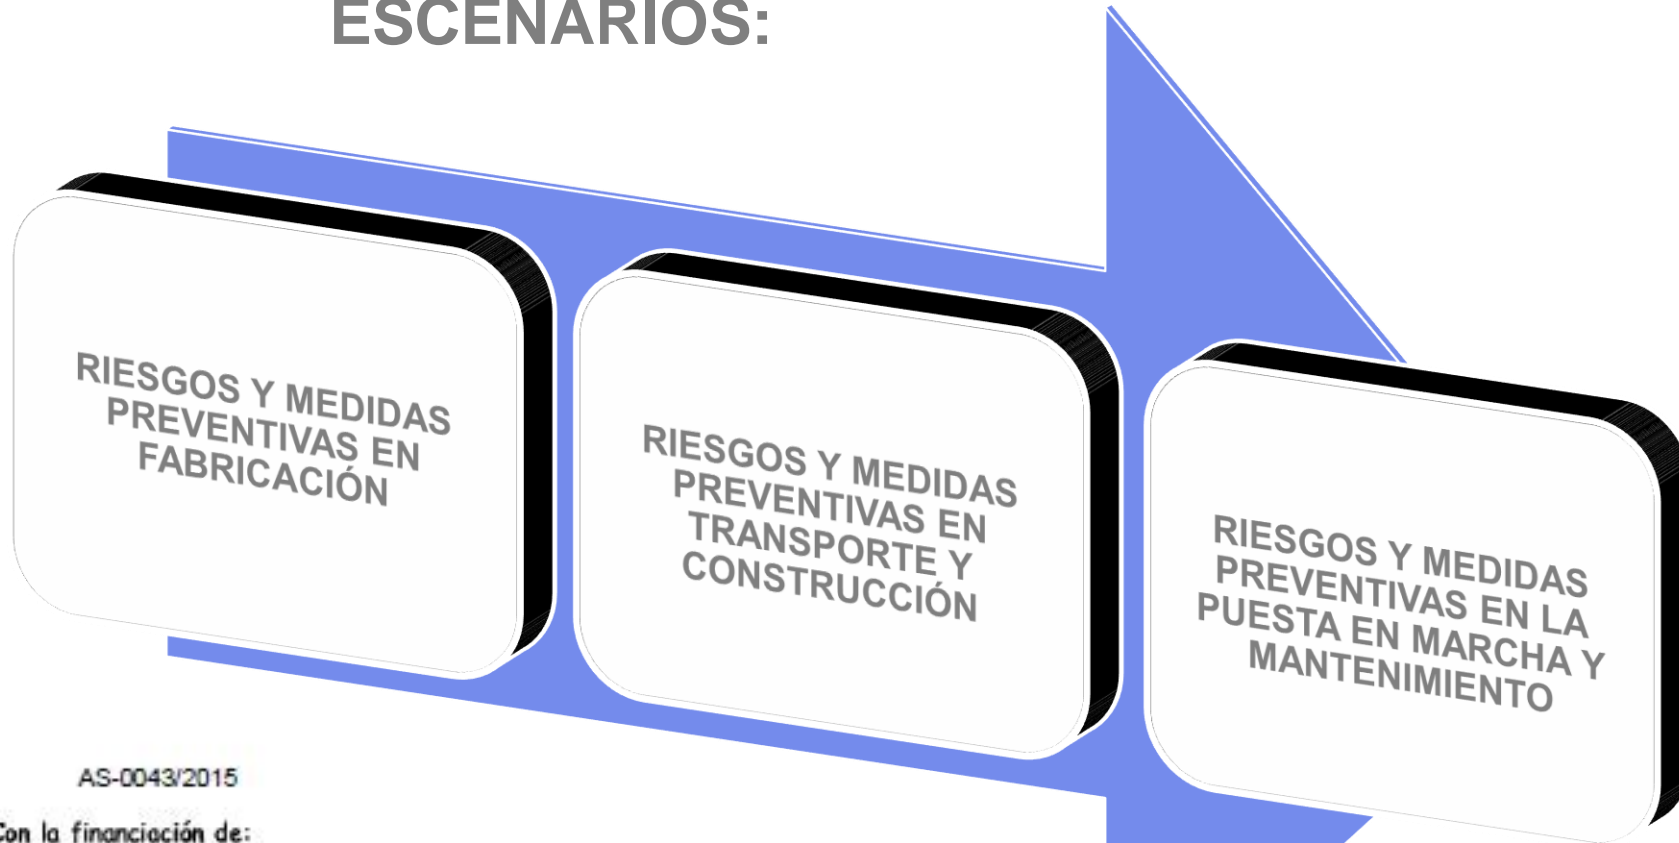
ESCENARIOS:

RIESGOS Y MEDIDAS PREVENTIVAS EN FABRICACIÓN

RIESGOS Y MEDIDAS PREVENTIVAS EN TRANSPORTE Y CONSTRUCCIÓN

RIESGOS Y MEDIDAS PREVENTIVAS EN LA PUESTA EN MARCHA Y MANTENIMIENTO

AS-0043/2015

Con la financiación de: